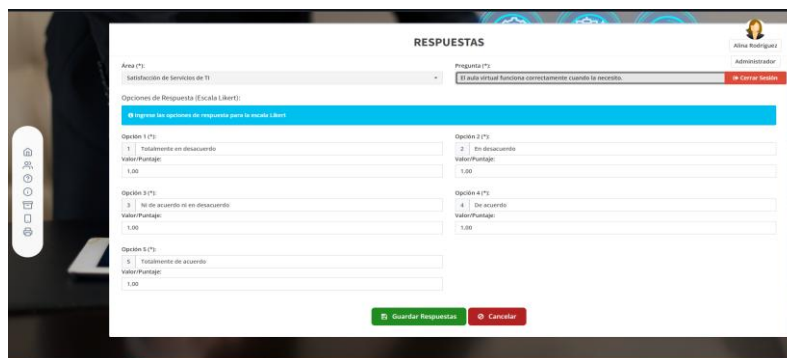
RESPUESTAS

Alina Rodriguez

Administrador

Cerrar Sesión

Área (*):

Satisfacción de Servicios de TI

Pregunta (*):

El aula virtual funciona correctamente cuando la necesito.

Opciones de Respuesta (Escala Likert):

Ingrese las opciones de respuesta para la escala Likert

Opción 1 (*):

1 Totalmente en desacuerdo

Valor/Puntaje:

1.00

Opción 2 (*):

2 En desacuerdo

Valor/Puntaje:

1.00

Opción 3 (*):

3 Ni de acuerdo ni en desacuerdo

Valor/Puntaje:

1.00

Opción 4 (*):

4 De acuerdo

Valor/Puntaje:

1.00

Opción 5 (*):

5 Totalmente de acuerdo

Valor/Puntaje:

1.00

Guardar Respuestas

Cancelar